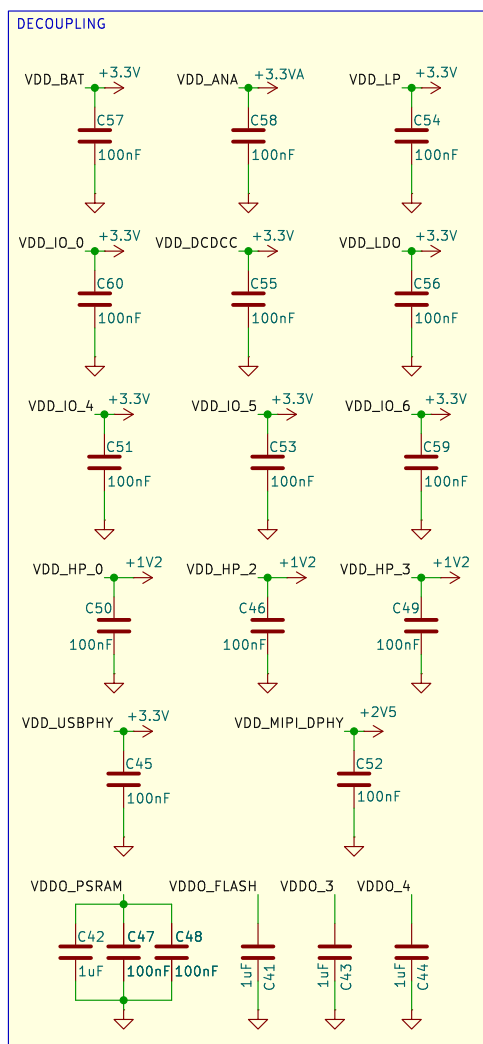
DECOUPLING

VDD_BAT +3.3V C57 100nF

VDD_ANA +3.3VA C58 100nF

VDD_LP +3.3V C54 100nF

VDD_IO_0 +3.3V C60 100nF

VDD_DCDCC +3.3V C55 100nF

VDD_LDO +3.3V C56 100nF

VDD_IO_4 +3.3V C51 100nF

VDD_IO_5 +3.3V C53 100nF

VDD_IO_6 +3.3V C59 100nF

VDD_HP_0 +1V2 C50 100nF

VDD_HP_2 +1V2 C46 100nF

VDD_HP_3 +1V2 C49 100nF

VDD_USBPHY +3.3V C45 100nF

VDD_MIPI_DPHY +2V5 C52 100nF

VDDO_PSRAM C42 1uF C47 100nF C48 100nF

VDDO_FLASH 1uF C41

VDDO_3 1uF C43

VDDO_4 1uF C44